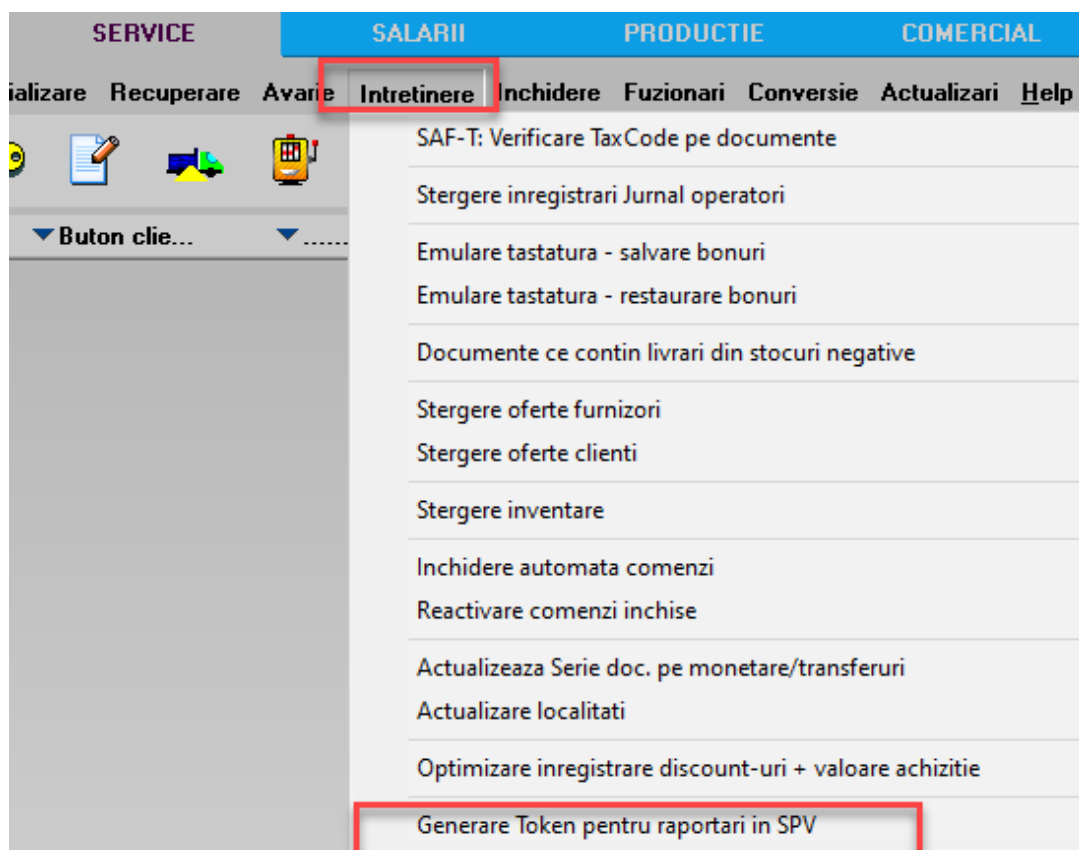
SERVICE SALARII PRODUCTIE COMERCIAL

ializare Recuperare Avarie Intretinere Inchidere Fuzionari Conversie Actualizari Help

▼Buton clie... ▼......

SAF-T: Verificare TaxCode pe documente

Stergere inregistrari Jurnal operatori

Emulare tastatura - salvare bonuri
Emulare tastatura - restaurare bonuri

Documente ce contin livrari din stocuri negative

Stergere oferte furnizori
Stergere oferte clienti

Stergere inventare

Inchidere automata comenzi
Reactivare comenzi inchise

Actualizeaza Serie doc. pe monetare/transferuri
Actualizare localitati

Optimizare inregistrare discount-uri + valoare achizitie

Generare Token pentru raportari in SPV